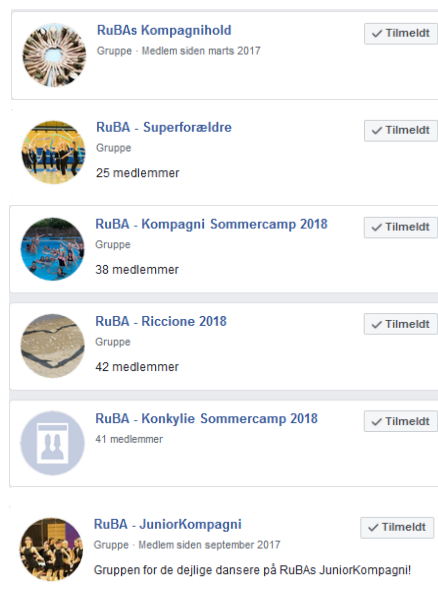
RuBAs Kompagnihold
Gruppe · Medlem siden marts 2017
Tilmeldt

RuBA - Superforældre
Gruppe
25 medlemmer
Tilmeldt

RuBA - Kompagni Sommercamp 2018
Gruppe
38 medlemmer
Tilmeldt

RuBA - Riccione 2018
Gruppe
42 medlemmer
Tilmeldt

RuBA - Konkylie Sommercamp 2018
41 medlemmer
Tilmeldt

RuBA - JuniorKompagni
Gruppe · Medlem siden september 2017
Gruppen for de dejlige dansere på RuBAs JuniorKompagni!
Tilmeldt